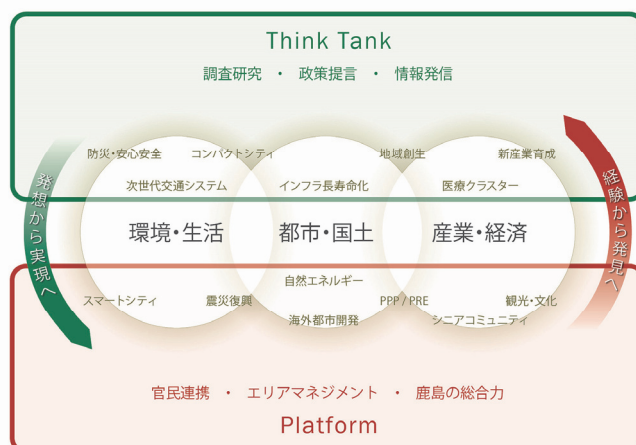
Think Tank

調査研究 ・ 政策提言 ・ 情報発信

防災・安心安全
コンパクトシティ
地域創生
新産業育成
次世代交通システム
インフラ長寿命化
医療クラスター

発想から実現へ

環境・生活
都市・国土
産業・経済

経験から発見へ

自然エネルギー
スマートシティ
震災復興
PPP / PRE
観光・文化
海外都市開発
シニアコミュニティ

官民連携 ・ エリアマネジメント ・ 鹿島の総合力

Platform